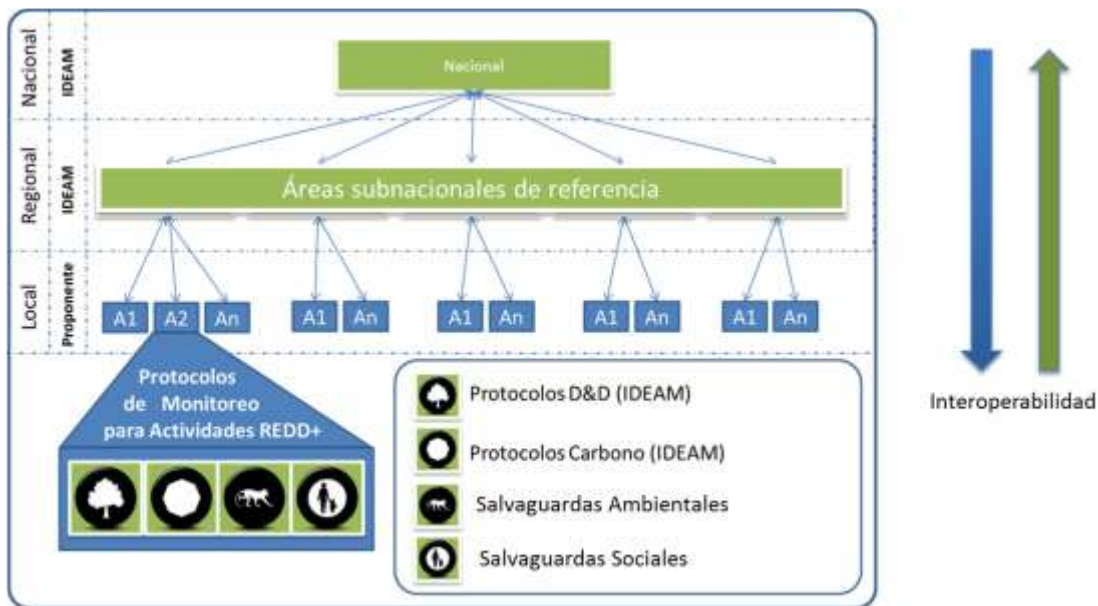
Nacional
IDEAM
Regional
IDEAM
Local
Proponente

Nacional

Áreas subnacionales de referencia

A1 A2 An
A1 An
A1 An
A1 An
A1 An

Protocolos de Monitoreo para Actividades REDD+

Protocolos D&D (IDEAM)
Protocolos Carbono (IDEAM)
Salvaguardas Ambientales
Salvaguardas Sociales

Interoperabilidad